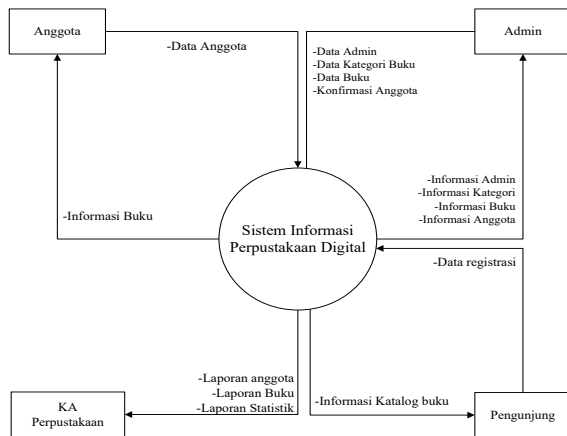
Anggota

-Data Anggota

-Data Admin
-Data Kategori Buku
-Data Buku
-Konfirmasi Anggota

Admin

-Informasi Admin
-Informasi Kategori
-Informasi Buku
-Informasi Anggota

-Informasi Buku

Sistem Informasi Perpustakaan Digital

-Data registrasi

-Laporan anggota
-Laporan Buku
-Laporan Statistik

KA Perpustakaan

-Informasi Katalog buku

Pengunjung